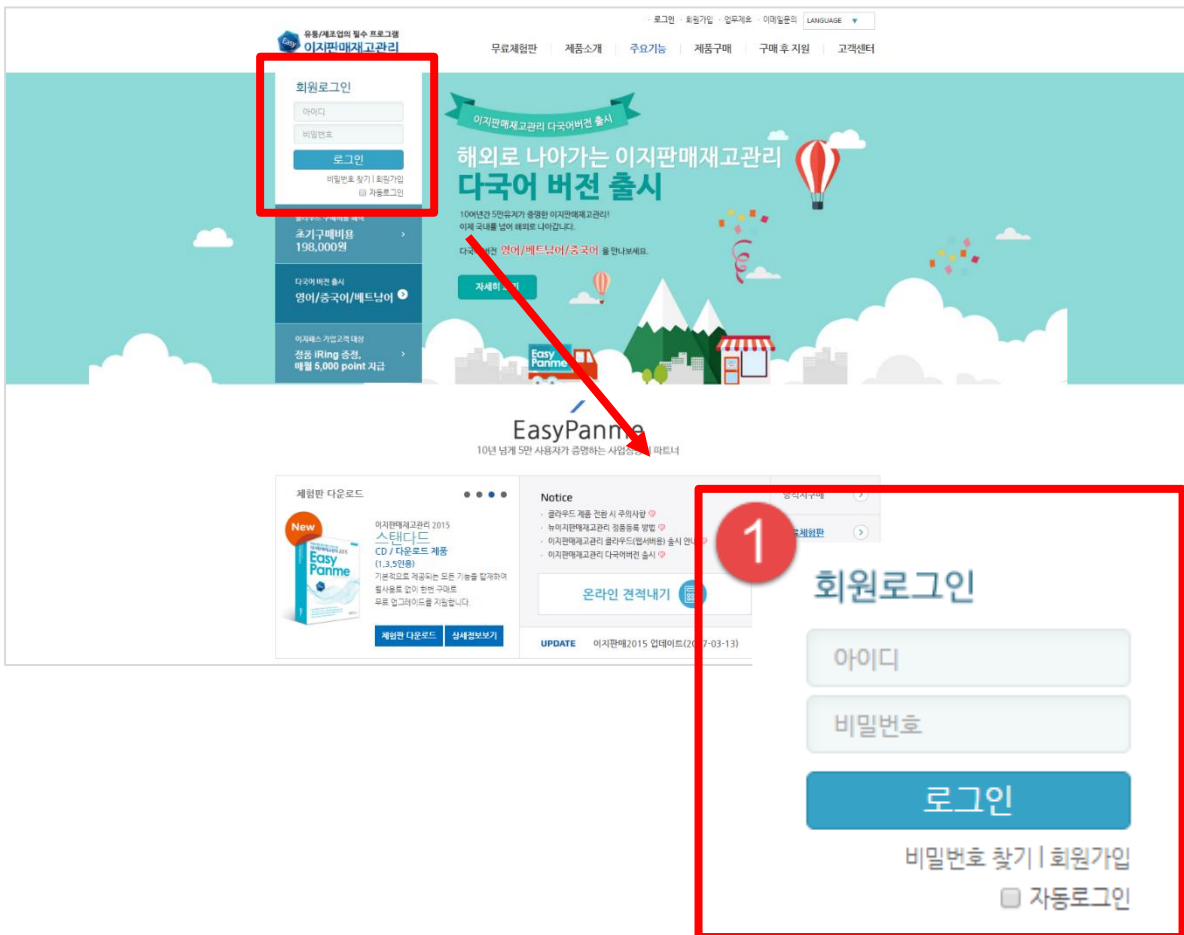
· 로그인 · 회원가입 · 업무제휴 · 이메일문의 LANGUAGE ▼

유통/제조업의 필수 프로그램
Easy 이지판매재고관리

무료체험판 | 제품소개 | 주요기능 | 제품구매 | 구매 후 지원 | 고객센터

회원로그인
아이디
비밀번호
로그인
비밀번호 찾기 | 회원가입
자동로그인

초기구매비용
198,000원

다국어 버전 출시
영어/중국어/베트남어

이지패스 가입고객 대상
정품 iRing 증정,
매월 5,000 point 지급

이지판매재고관리 다국어버전 출시
해외로 나아가는 이지판매재고관리
다국어 버전 출시
10여년간 5만유저가 증명한 이지판매재고관리!
이제 국내를 넘어 해외로 나아갑니다.
다국어버전 영어/베트남어/중국어 를 만나보세요.
자세히 보기

Easy Panme

EasyPanme
10년 넘게 5만 사용자가 증명하는 사업성공의 파트너

체험판 다운로드
New
이지판매재고관리 2015
스탠다드
CD / 다운로드 제품
(1,3,5인용)
기본적으로 제공되는 모든 기능을 탑재하여 필사용료 없이 한번 구매로 무료 업그레이드를 지원합니다.
체험판 다운로드 상세정보보기

Notice
· 클라우드 제품 전환 시 주의사항
· 뉴이지판매재고관리 정품등록 방법
· 이지판매재고관리 클라우드(웹서비스) 출시 안내
· 이지판매재고관리 다국어버전 출시

온라인 견적내기

UPDATE 이지판매2015 업데이트(2017-03-13)

1
회원로그인
아이디
비밀번호
로그인
비밀번호 찾기 | 회원가입
자동로그인